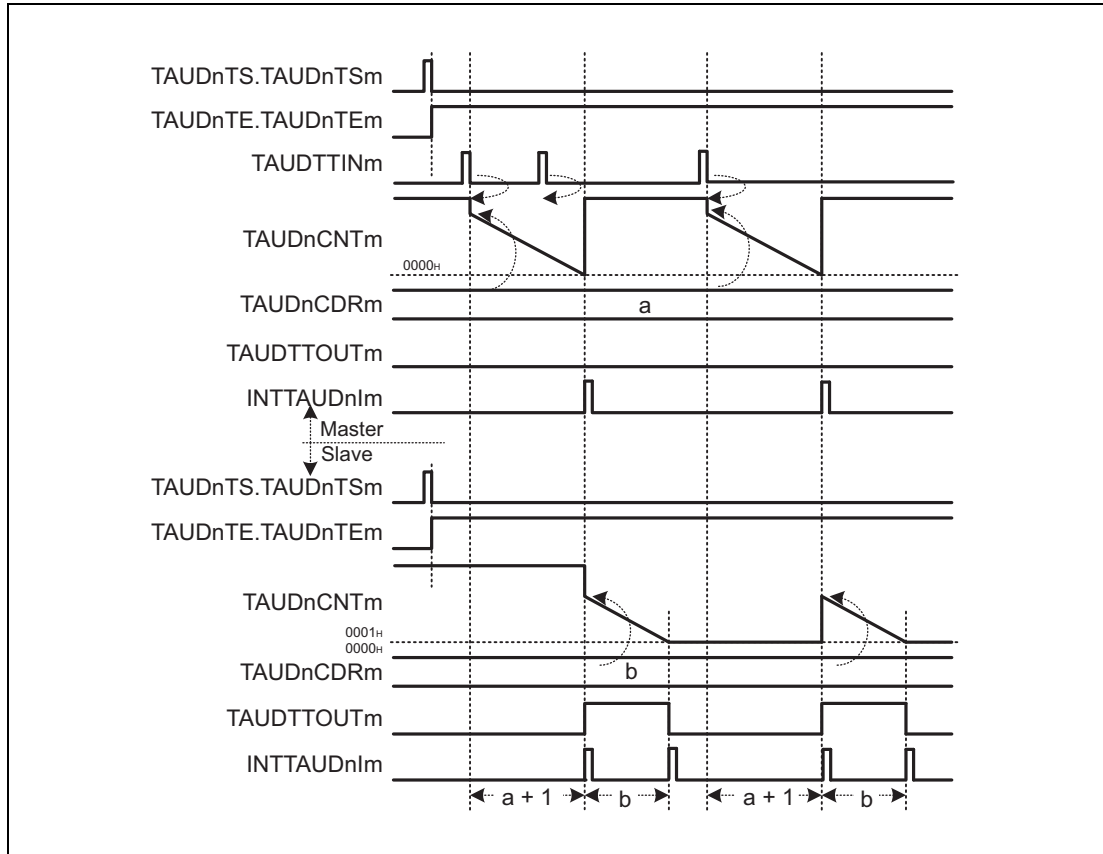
TAUDnTS.TAUDnTSm
TAUDnTE.TAUDnTEm
TAUDTTINm
TAUDnCNTm
$0000_H$
TAUDnCDRm
a
TAUDTTOUTm
INTTAUDnIm
Master
Slave
TAUDnTS.TAUDnTSm
TAUDnTE.TAUDnTEm
TAUDnCNTm
$0001_H$
$0000_H$
TAUDnCDRm
b
TAUDTTOUTm
INTTAUDnIm
a + 1
b
a + 1
b